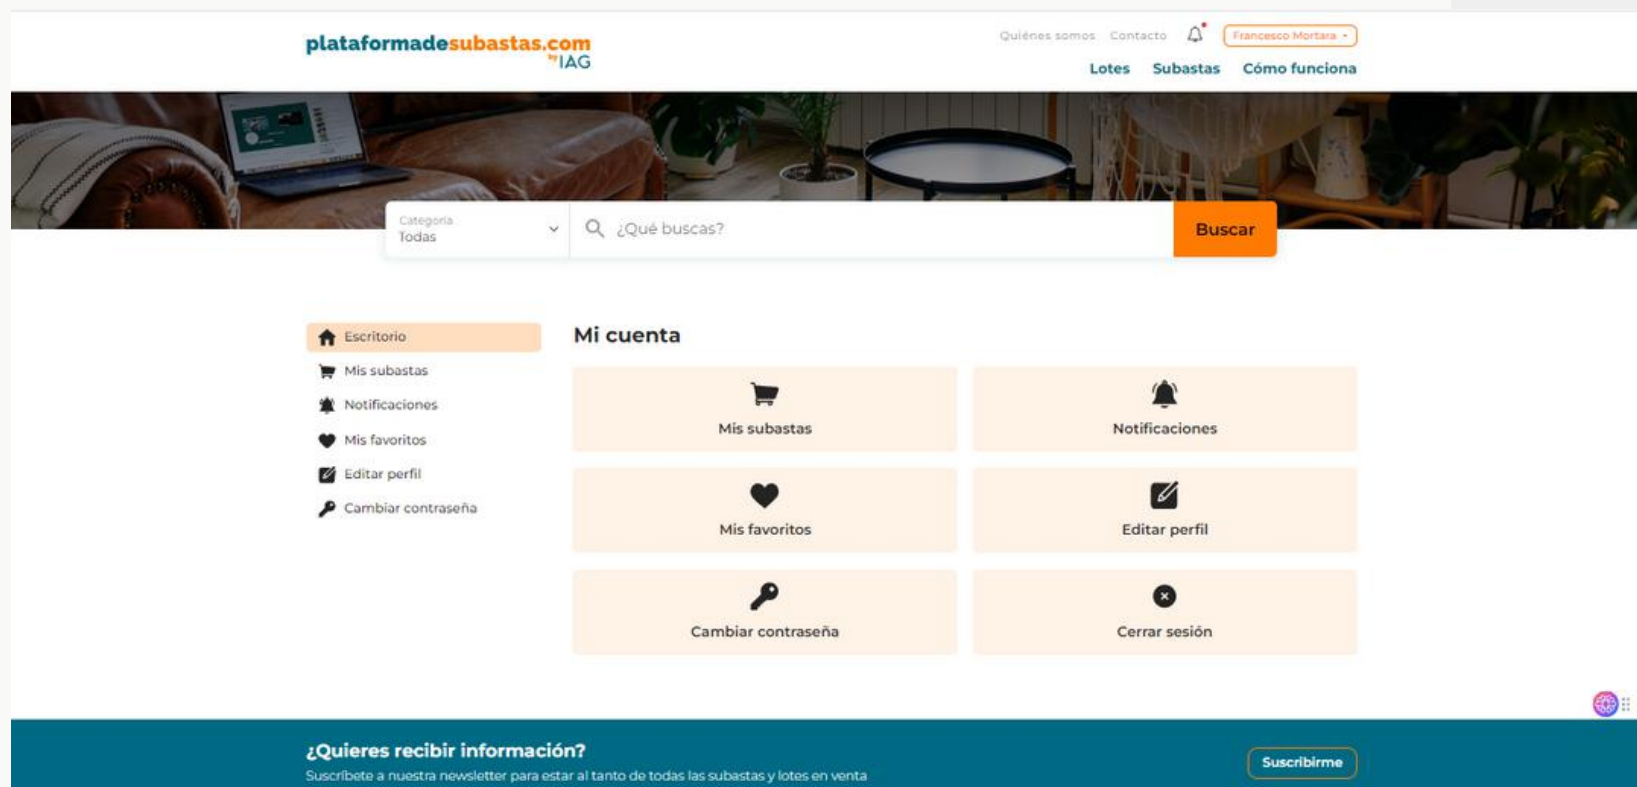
plataformadesubastas.com
by IAG

Quiénes somos Contacto Francesco Mortara

Lotes Subastas Cómo funciona

Categoría
Todas

¿Qué buscas?

Buscar

Escritorio
Mis subastas
Notificaciones
Mis favoritos
Editar perfil
Cambiar contraseña

Mi cuenta

Mis subastas

Notificaciones

Mis favoritos

Editar perfil

Cambiar contraseña

Cerrar sesión

¿Quieres recibir información?
Suscríbete a nuestra newsletter para estar al tanto de todas las subastas y lotes en venta

Suscribirme